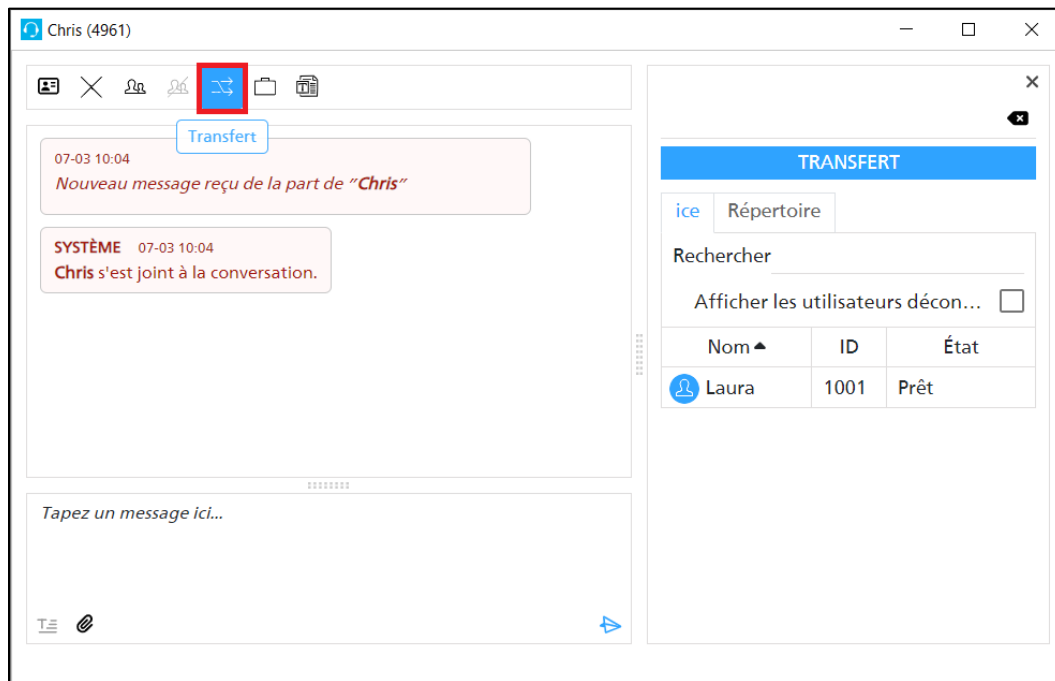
Chris (4961)

Transfert

07-03 10:04
Nouveau message reçu de la part de "Chris"

SYSTÈME 07-03 10:04
Chris s'est joint à la conversation.

Tapez un message ici...

TRANSFERT

ice | Répertoire

Rechercher

Afficher les utilisateurs décon...

| Nom | ID | État |
|---|---|---|
| Laura | 1001 | Prêt |